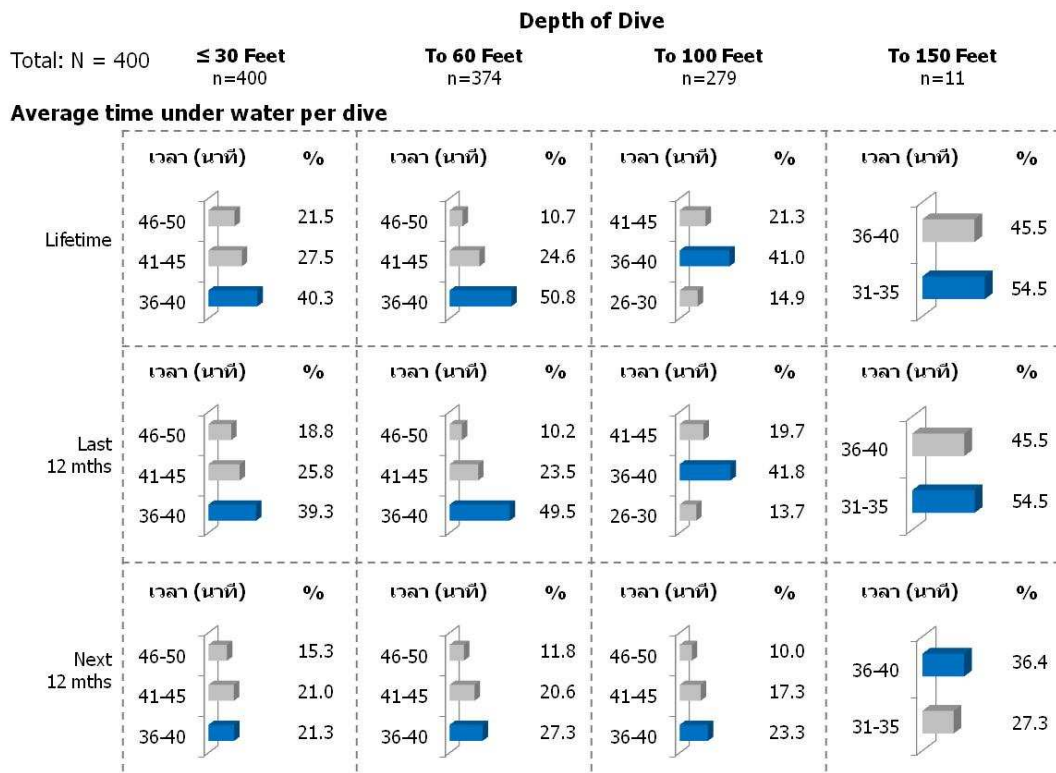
Depth of Dive

Total: N = 400

| | ≤ 30 Feet n=400 | | To 60 Feet n=374 | | To 100 Feet n=279 | | To 150 Feet n=11 | |
|---|---|---|---|---|---|---|---|---|

Average time under water per dive

| | เวลา (นาที) | % | เวลา (นาที) | % | เวลา (นาที) | % | เวลา (นาที) | % |
|---|---|---|---|---|---|---|---|---|
| Lifetime | 46-50 | 21.5 | 46-50 | 10.7 | 41-45 | 21.3 | 36-40 | 45.5 |
| | 41-45 | 27.5 | 41-45 | 24.6 | 36-40 | 41.0 | 31-35 | 54.5 |
| | 36-40 | 40.3 | 36-40 | 50.8 | 26-30 | 14.9 | | |
| | เวลา (นาที) | % | เวลา (นาที) | % | เวลา (นาที) | % | เวลา (นาที) | % |
| Last 12 mths | 46-50 | 18.8 | 46-50 | 10.2 | 41-45 | 19.7 | 36-40 | 45.5 |
| | 41-45 | 25.8 | 41-45 | 23.5 | 36-40 | 41.8 | 31-35 | 54.5 |
| | 36-40 | 39.3 | 36-40 | 49.5 | 26-30 | 13.7 | | |
| | เวลา (นาที) | % | เวลา (นาที) | % | เวลา (นาที) | % | เวลา (นาที) | % |
| Next 12 mths | 46-50 | 15.3 | 46-50 | 11.8 | 46-50 | 10.0 | 36-40 | 36.4 |
| | 41-45 | 21.0 | 41-45 | 20.6 | 41-45 | 17.3 | 31-35 | 27.3 |
| | 36-40 | 21.3 | 36-40 | 27.3 | 36-40 | 23.3 | | |